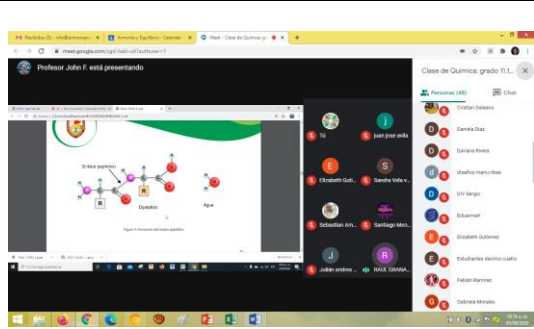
Recibidos (5) - info@armoniaye... × | Armonía y Equilibrio - Calendar × | Meet - Clase de Química gr... × | +

meet.google.com/cgd-hxkt-ufi?authuser=1

Profesor John F. está presentando

Enlace peptídico

R

R

Dipéptido

Agua

Figura 4. Formación del enlace peptídico

Tú

juan jose avila

Elizabeth Guti...

Sandra Vela v...

Sebastian Am...

Santiago Men...

Julián andres ...

RAÚL GRANA...

Clase de Química: grado 11.1...

Personas (48)

Chat

Cristian Galeano

Daniela Diaz

Daniela Rivera

diseños maru ribas

DIY Sergio

EduarnoA

Elizabeth Gutierrez

Estudiantes decimo cuarto

Fabián Ramirez

Gabriela Morales